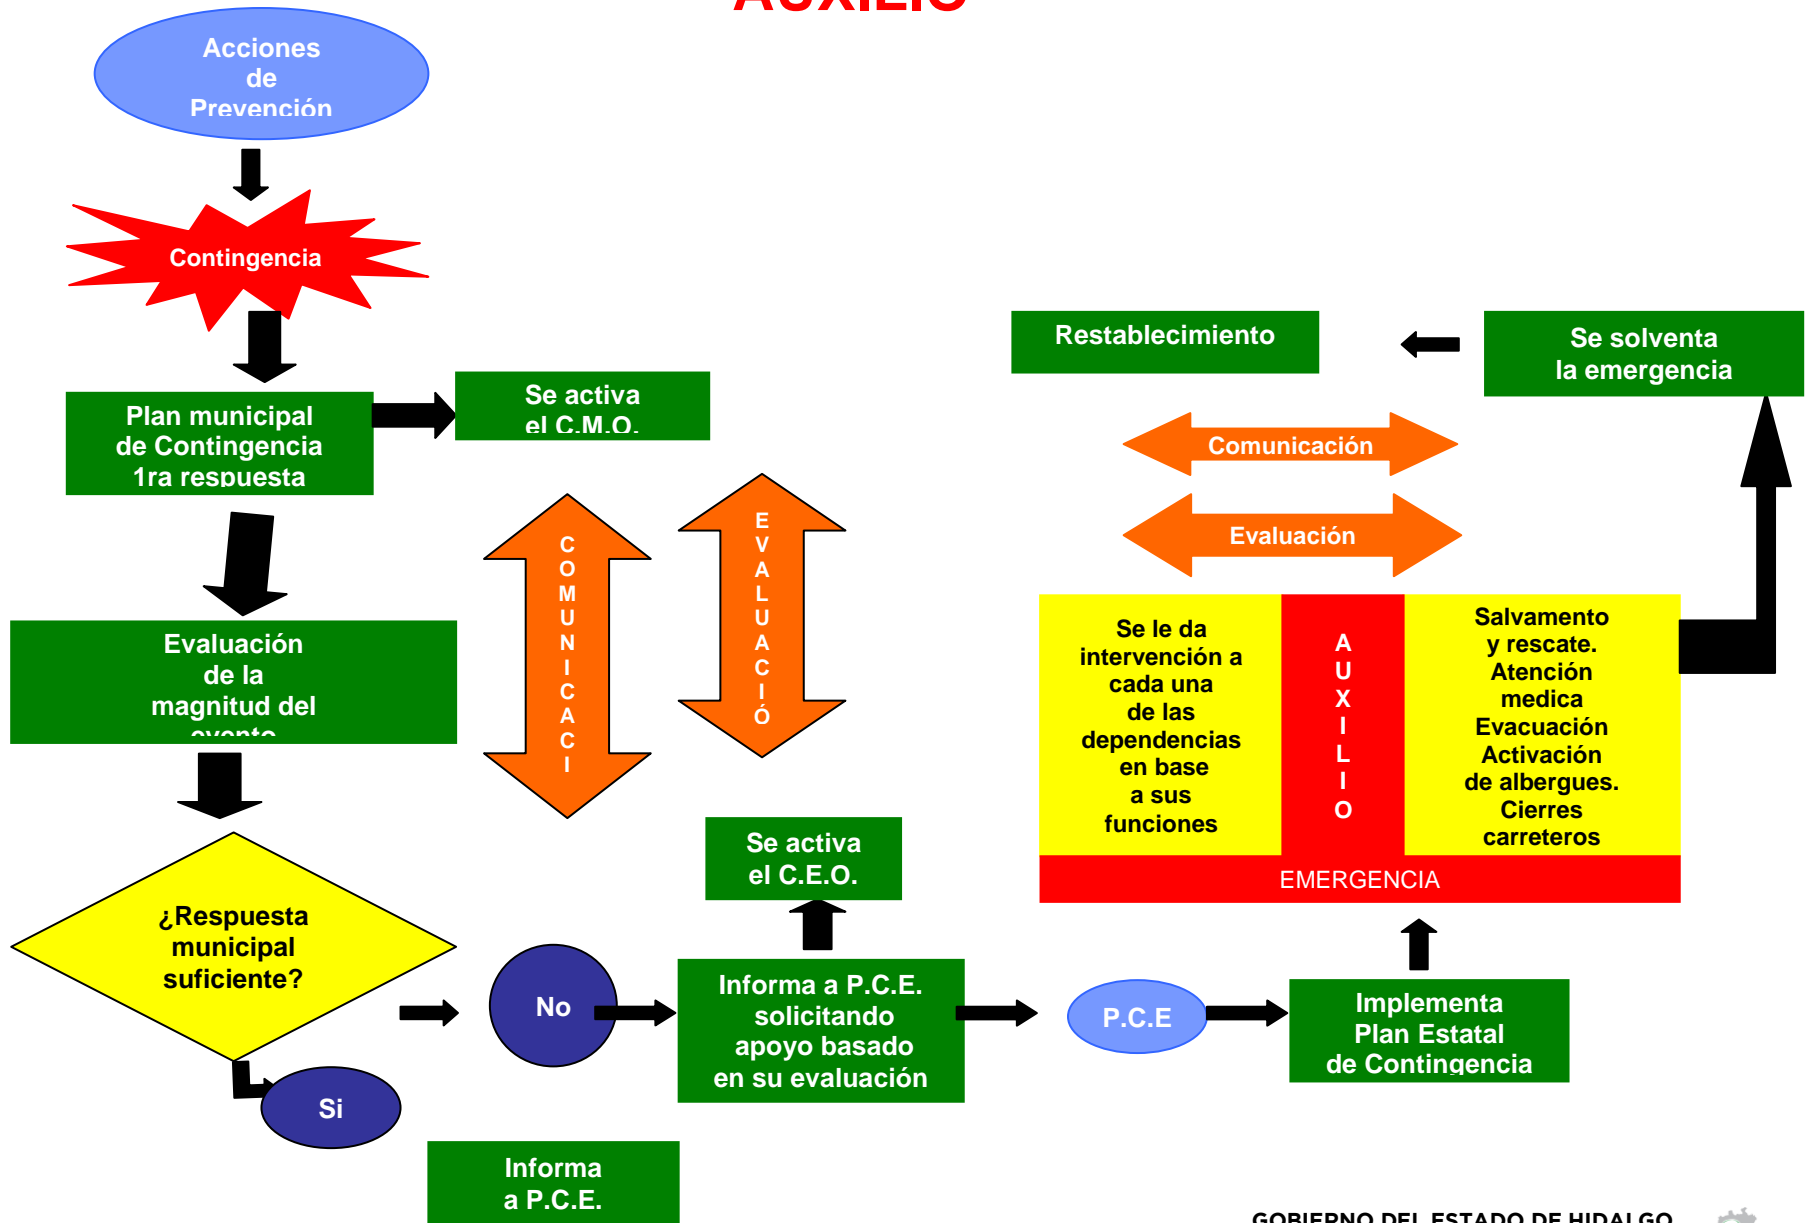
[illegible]

Acciones de Prevención

Contingencia

Plan municipal de Contingencia 1ra respuesta

Se activa el C.M.O.

Evaluación de la magnitud del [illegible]

C O M U N I C A C I

E V A L U A C I Ó

¿Respuesta municipal suficiente?

No

Si

Informa a P.C.E.

Se activa el C.E.O.

Informa a P.C.E. solicitando apoyo basado en su evaluación

P.C.E

Implementa Plan Estatal de Contingencia

Restablecimiento

Se solventa la emergencia

Comunicación

Evaluación

Se le da intervención a cada una de las dependencias en base a sus funciones

A U X I L I O

Salvamento y rescate. Atención medica Evacuación Activación de albergues. Cierres carreteros

EMERGENCIA

GOBIERNO DEL ESTADO DE HIDALGO